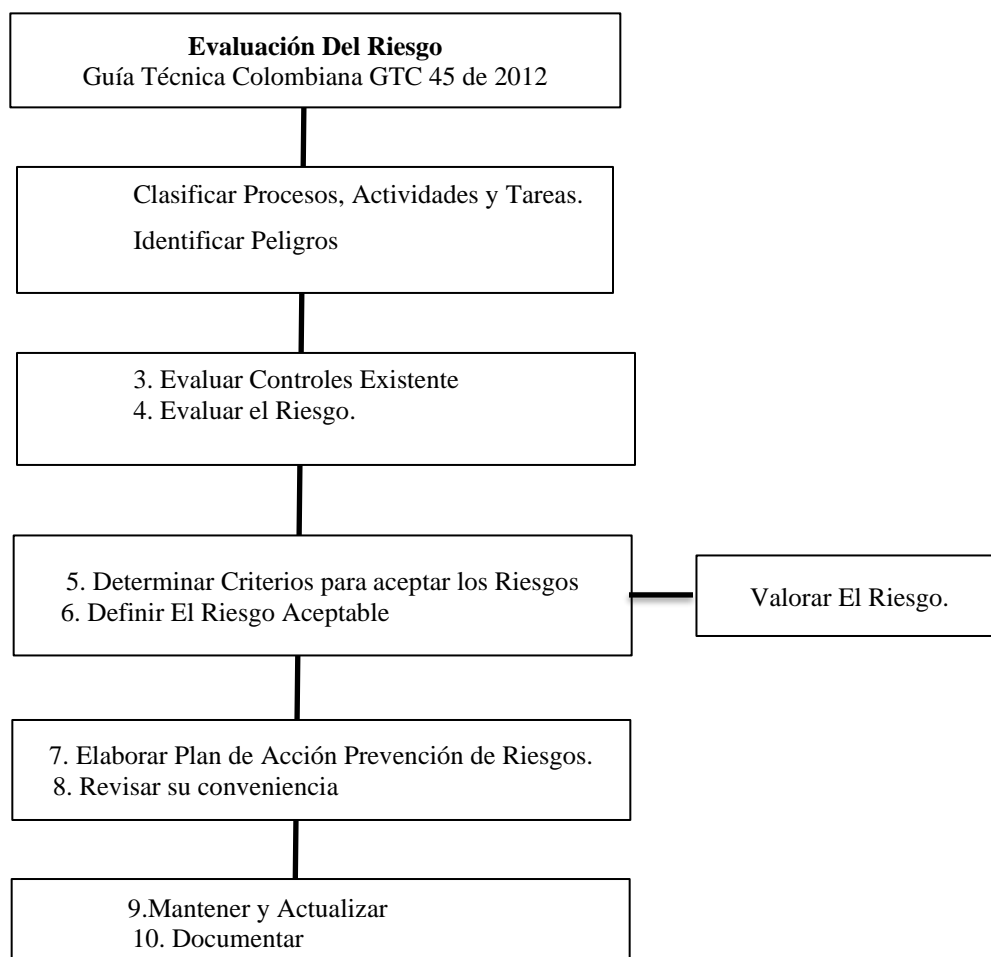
**Evaluación Del Riesgo**
Guía Técnica Colombiana GTC 45 de 2012

Clasificar Procesos, Actividades y Tareas.
Identificar Peligros

3. Evaluar Controles Existente
4. Evaluar el Riesgo.

5. Determinar Criterios para aceptar los Riesgos
6. Definir El Riesgo Aceptable

Valorar El Riesgo.

7. Elaborar Plan de Acción Prevención de Riesgos.
8. Revisar su conveniencia

9.Mantener y Actualizar
10. Documentar